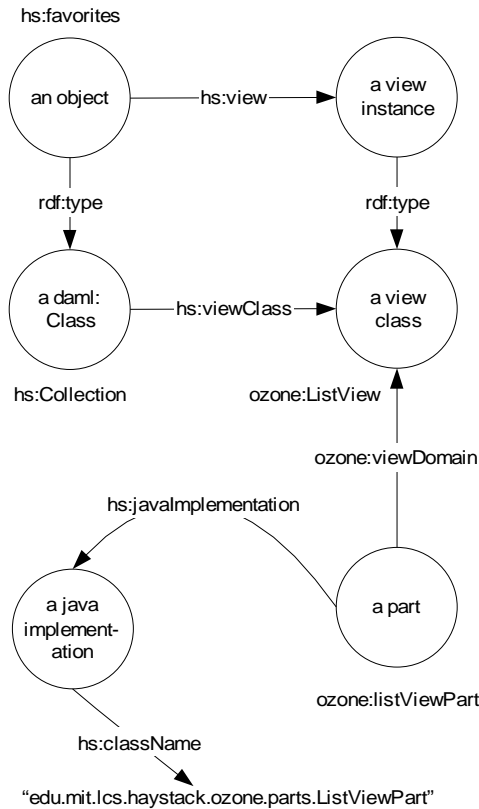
hs:favorites

an object

hs:view

a view instance

rdf:type

rdf:type

a daml: Class

hs:viewClass

a view class

hs:Collection

ozone:ListView

ozone:viewDomain

hs:javaImplementation

a java implement- ation

a part

ozone:listViewPart

hs:className

"edu.mit.lcs.haystack.ozone.parts.ListViewPart"